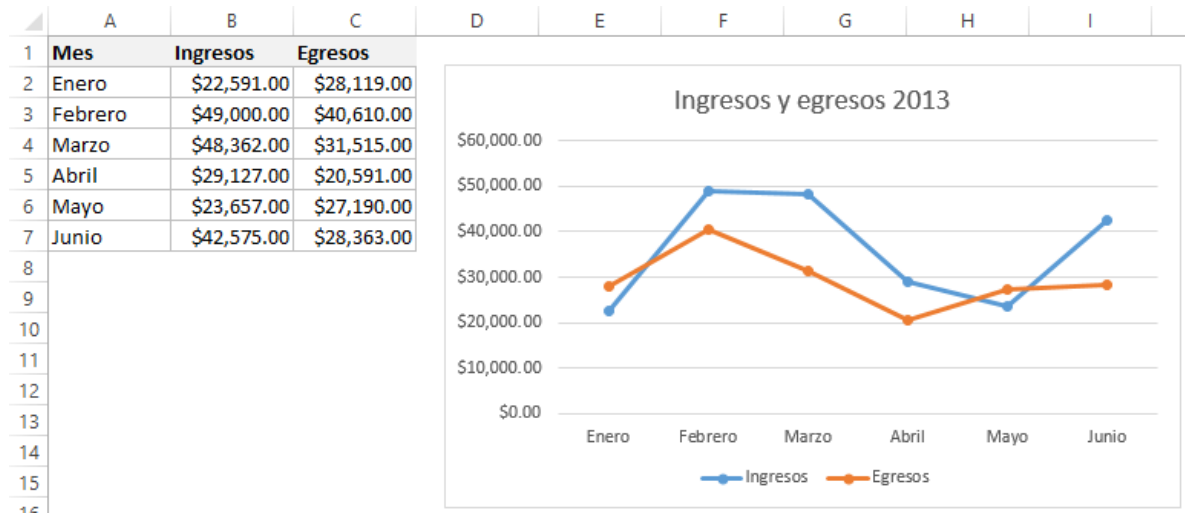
| | A | B | C | D | E | F | G | H | I |
|---|---|---|---|---|---|---|---|---|---|
| 1 | Mes | Ingresos | Egresos | | | | | | |
| 2 | Enero | $22,591.00 | $28,119.00 | | | | | | |
| 3 | Febrero | $49,000.00 | $40,610.00 | | | | | | |
| 4 | Marzo | $48,362.00 | $31,515.00 | | | | | | |
| 5 | Abril | $29,127.00 | $20,591.00 | | | | | | |
| 6 | Mayo | $23,657.00 | $27,190.00 | | | | | | |
| 7 | Junio | $42,575.00 | $28,363.00 | | | | | | |
| 8 | | | | | | | | | |
| 9 | | | | | | | | | |
| 10 | | | | | | | | | |
| 11 | | | | | | | | | |
| 12 | | | | | | | | | |
| 13 | | | | | | | | | |
| 14 | | | | | | | | | |
| 15 | | | | | | | | | |
| 16 | | | | | | | | | |

Ingresos y egresos 2013

$60,000.00
$50,000.00
$40,000.00
$30,000.00
$20,000.00
$10,000.00
$0.00

Enero Febrero Marzo Abril Mayo Junio

Ingresos Egresos